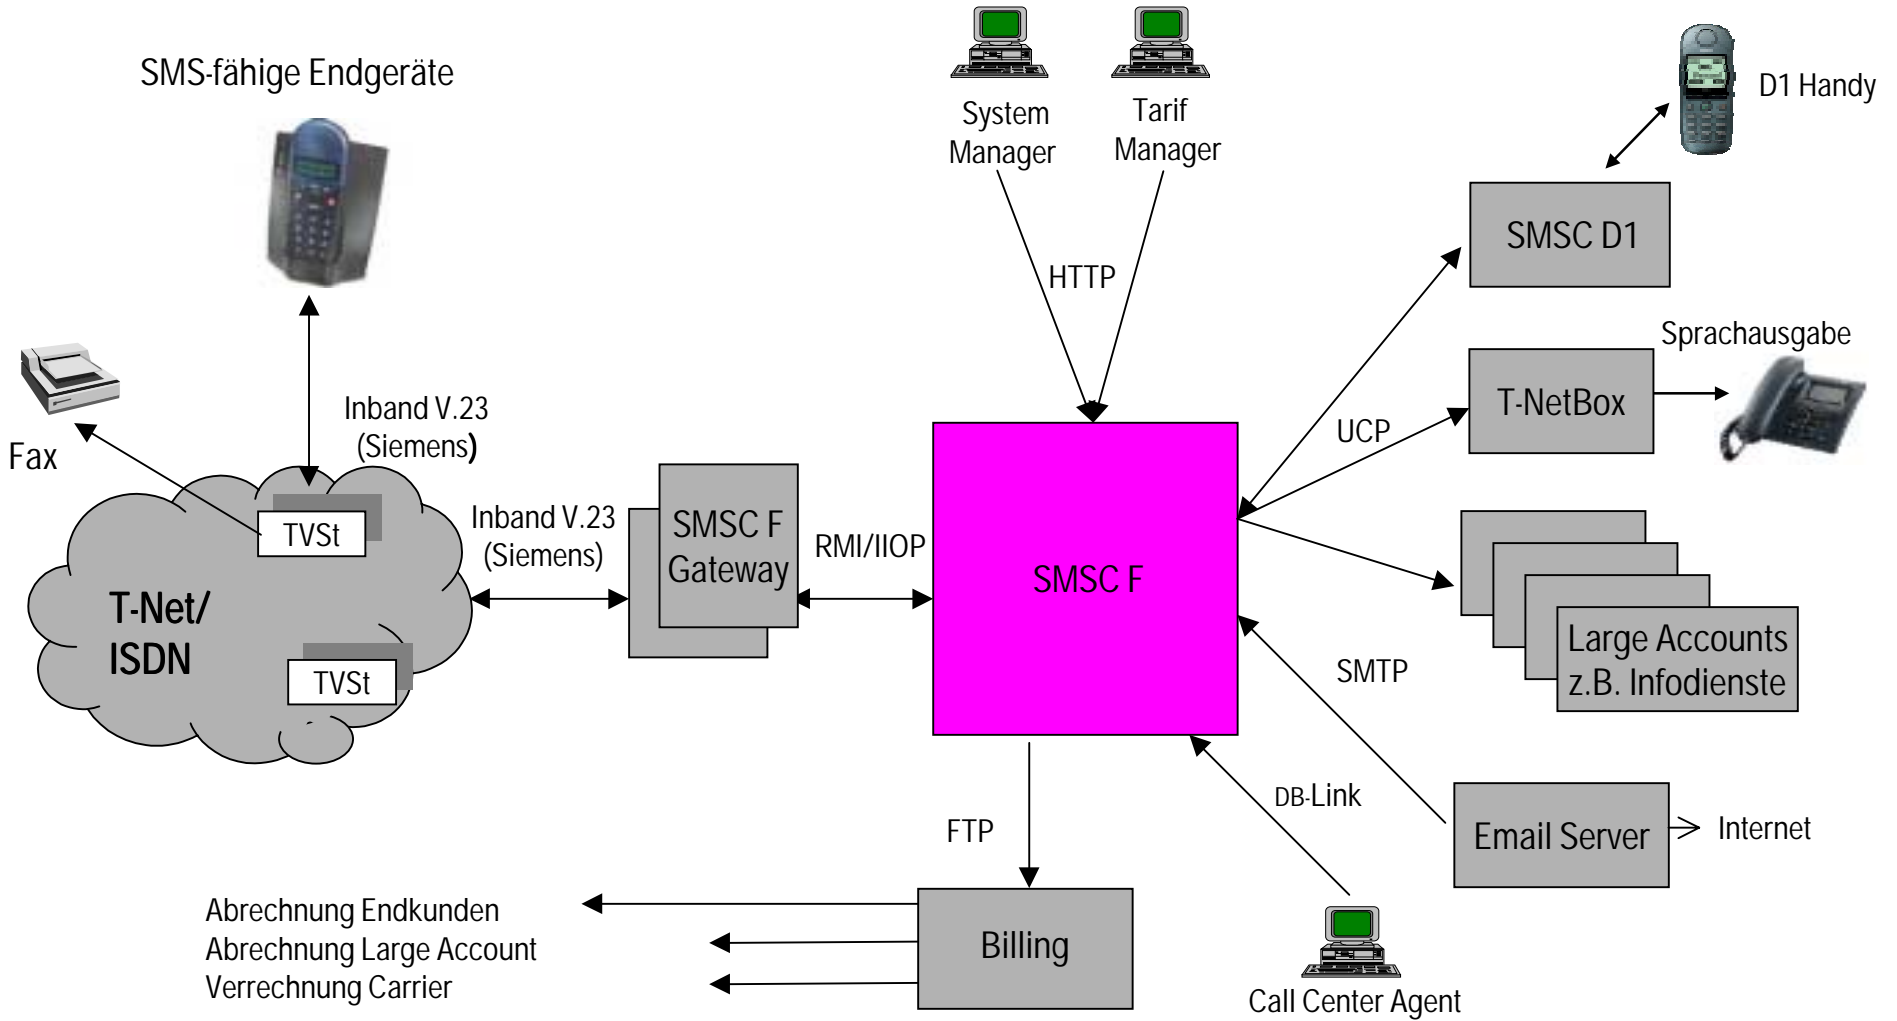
SMS-fähige Endgeräte

System Manager

Tarif Manager

D1 Handy

SMSC D1

HTTP

Sprachausgabe

T-NetBox

UCP

Fax

Inband V.23 (Siemens)

TVSt

Inband V.23 (Siemens)

SMSC F Gateway

RMI/IIOP

SMSC F

T-Net/ ISDN

TVSt

Large Accounts z.B. Infodienste

SMTP

DB-Link

FTP

Email Server

Internet

Abrechnung Endkunden
Abrechnung Large Account
Verrechnung Carrier

Billing

Call Center Agent